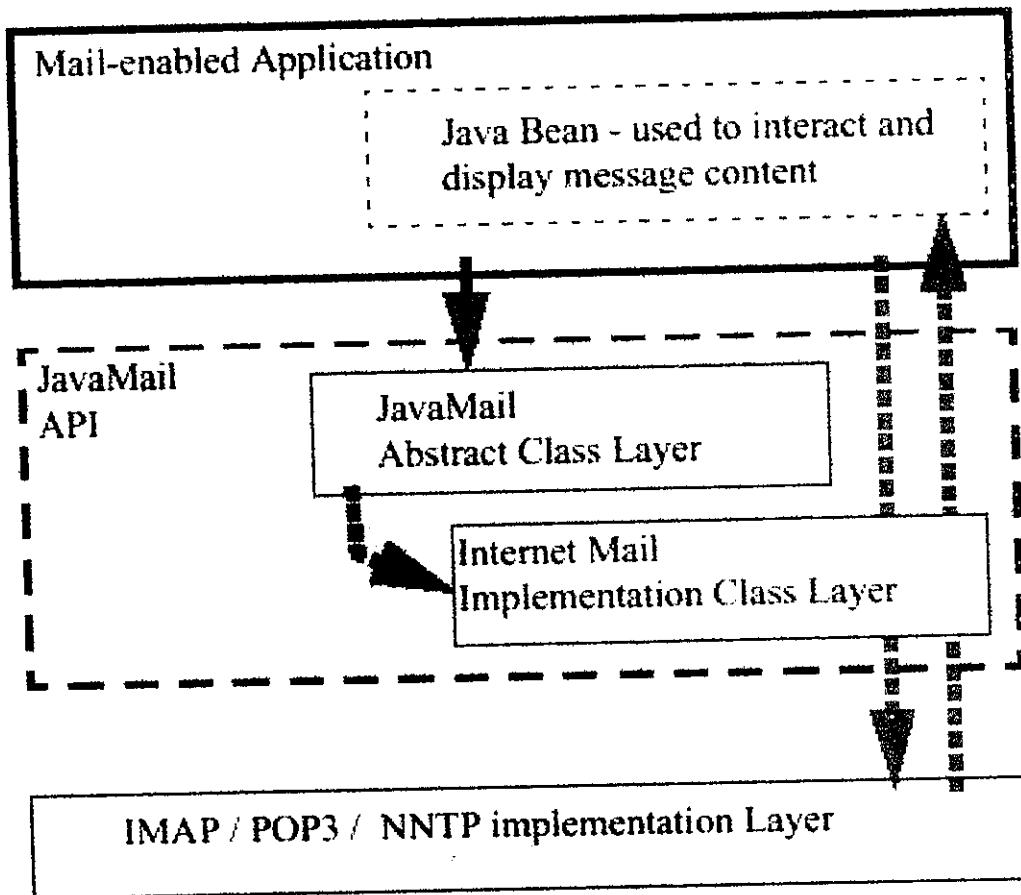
Mail-enabled Application

Java Bean - used to interact and display message content

JavaMail API

JavaMail Abstract Class Layer

Internet Mail Implementation Class Layer

IMAP / POP3 / NNTP implementation Layer